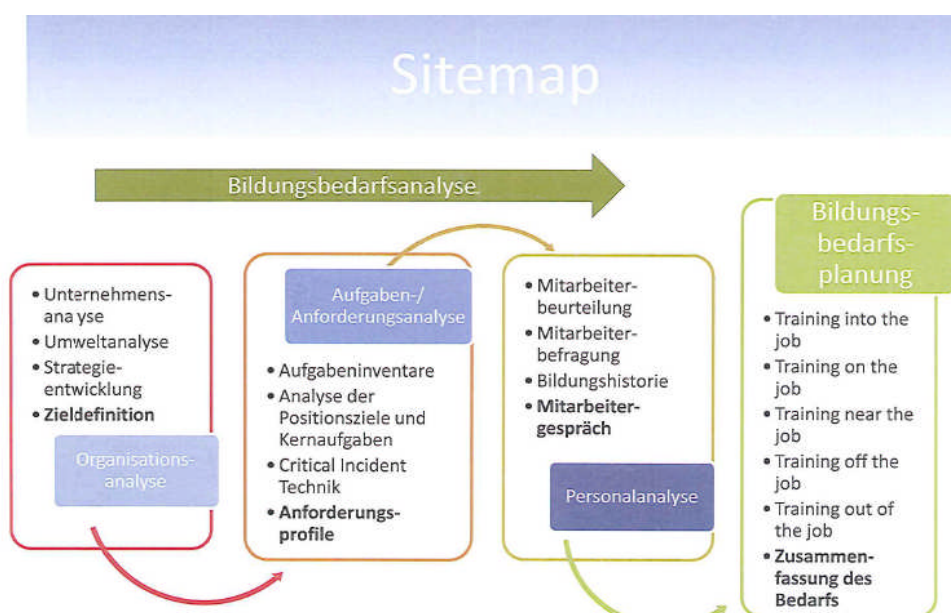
Sitemap

Bildungsbedarfsanalyse

• Unternehmensana yse
• Umweltanalyse
• Strategieentwicklung
• **Zieldefinition**

Organisationsanalyse

Aufgaben-/ Anforderungsanalyse

• Aufgabeninventare
• Analyse der Positionsziele und Kernaufgaben
• Critical Incident Technik
• **Anforderungsprofile**

• Mitarbeiterbeurteilung
• Mitarbeiterbefragung
• Bildungshistorie
• **Mitarbeitergespräch**

Personalanalyse

Bildungsbedarfsplanung

• Training into the job
• Training on the job
• Training near the job
• Training off the job
• Training out of the job
• **Zusammenfassung des Bedarfs**